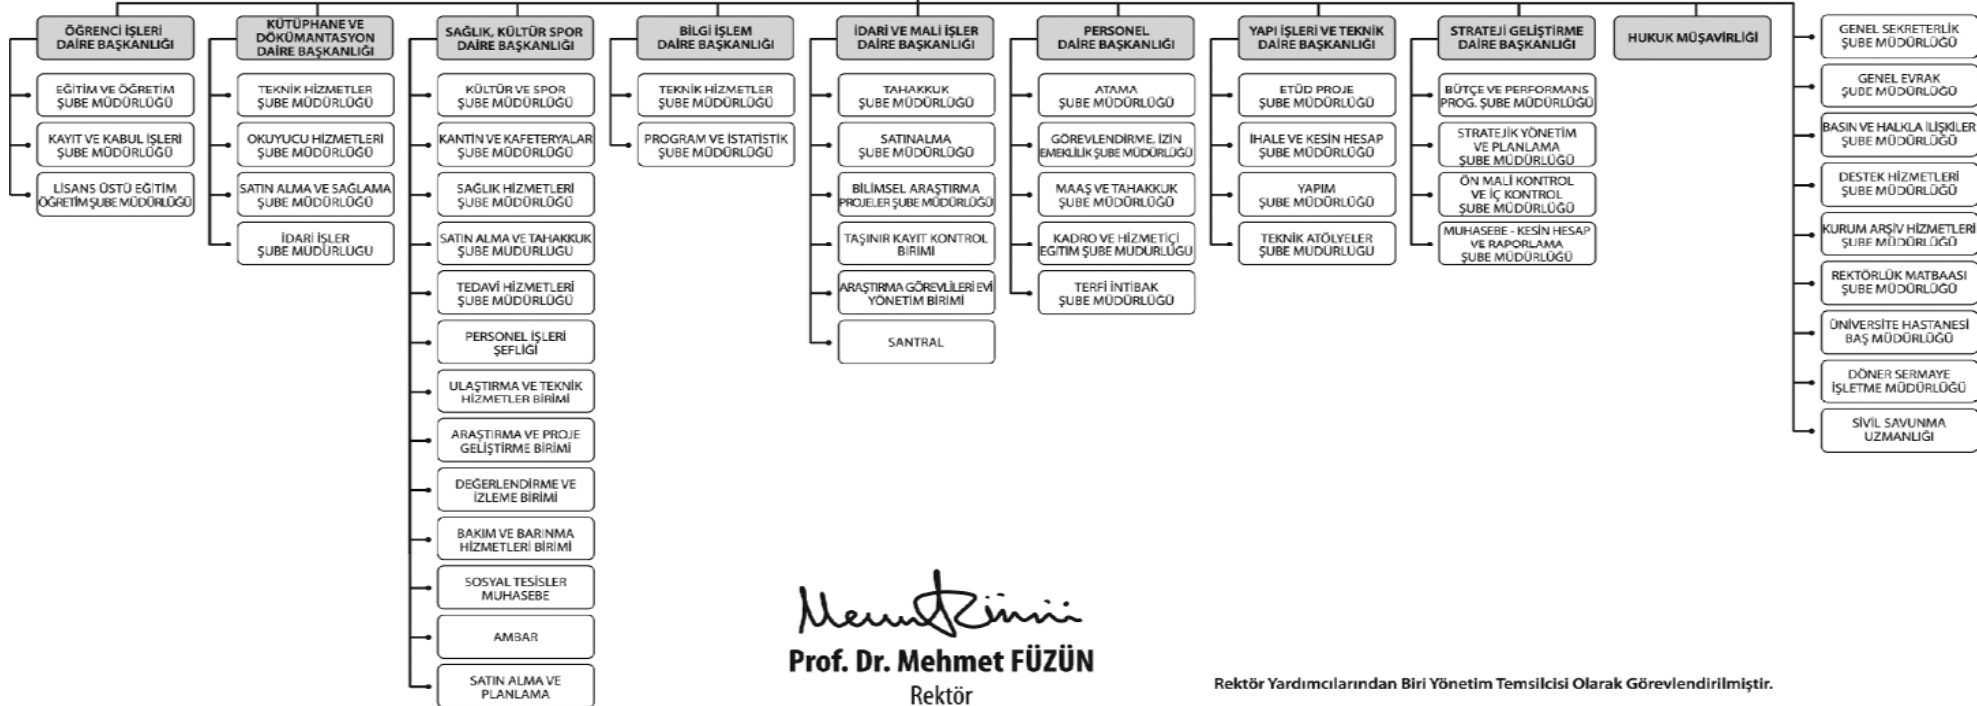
ÖĞRENCİ İŞLERİ DAİRE BAŞKANLIĞI

EĞİTİM VE ÖĞRETİM ŞUBE MÜDÜRLÜĞÜ

KAYIT VE KABUL İŞLERİ ŞUBE MÜDÜRLÜĞÜ

LİSANS ÜSTÜ EĞİTİM ÖĞRETİM ŞUBE MÜDÜRLÜĞÜ

KÜTÜPHANE VE DÖKÜMANTASYON DAİRE BAŞKANLIĞI

TEKNİK HİZMETLER ŞUBE MÜDÜRLÜĞÜ

OKUYUCU HİZMETLERİ ŞUBE MÜDÜRLÜĞÜ

SATIN ALMA VE SAĞLAMA ŞUBE MÜDÜRLÜĞÜ

İDARİ İŞLER ŞUBE MÜDÜRLÜĞÜ

SAĞLIK, KÜLTÜR SPOR DAİRE BAŞKANLIĞI

KÜLTÜR VE SPOR ŞUBE MÜDÜRLÜĞÜ

KANTİN VE KAFETERYALAR ŞUBE MÜDÜRLÜĞÜ

SAĞLIK HİZMETLERİ ŞUBE MÜDÜRLÜĞÜ

SATIN ALMA VE TAHAKKUK ŞUBE MÜDÜRLÜĞÜ

TEDAVİ HİZMETLERİ ŞUBE MÜDÜRLÜĞÜ

PERSONEL İŞLERİ ŞEFLİĞİ

ULAŞTIRMA VE TEKNİK HİZMETLER BİRİMİ

ARAŞTIRMA VE PROJE GELİŞTİRME BİRİMİ

DEĞERLENDİRME VE İZLEME BİRİMİ

BAKIM VE BARINMA HİZMETLERİ BİRİMİ

SOSYAL TESİSLER MUHASEBE

AMBAR

SATIN ALMA VE PLANLAMA

BİLGİ İŞLEM DAİRE BAŞKANLIĞI

TEKNİK HİZMETLER ŞUBE MÜDÜRLÜĞÜ

PROGRAM VE İSTATİSTİK ŞUBE MÜDÜRLÜĞÜ

İDARİ VE MALİ İŞLER DAİRE BAŞKANLIĞI

TAHAKKUK ŞUBE MÜDÜRLÜĞÜ

SATINALMA ŞUBE MÜDÜRLÜĞÜ

BİLİMSEL ARAŞTIRMA PROJELER ŞUBE MÜDÜRLÜĞÜ

TAŞINIR KAYIT KONTROL BİRİMİ

ARAŞTIRMA GÖREVLİLERİ EVİ YÖNETİM BİRİMİ

SANTRAL

PERSONEL DAİRE BAŞKANLIĞI

ATAMA ŞUBE MÜDÜRLÜĞÜ

GÖREVLENDİRME, İZİN EMEKLİLİK ŞUBE MÜDÜRLÜĞÜ

MAAŞ VE TAHAKKUK ŞUBE MÜDÜRLÜĞÜ

KADRO VE HİZMETİÇİ EĞİTİM ŞUBE MÜDÜRLÜĞÜ

TERFİ İNTİBAK ŞUBE MÜDÜRLÜĞÜ

YAPI İŞLERİ VE TEKNİK DAİRE BAŞKANLIĞI

ETÜD PROJE ŞUBE MÜDÜRLÜĞÜ

İHALE VE KESİN HESAP ŞUBE MÜDÜRLÜĞÜ

YAPIM ŞUBE MÜDÜRLÜĞÜ

TEKNİK ATÖLYELER ŞUBE MÜDÜRLÜĞÜ

STRATEJİ GELİŞTİRME DAİRE BAŞKANLIĞI

BÜTÇE VE PERFORMANS PROG. ŞUBE MÜDÜRLÜĞÜ

STRATEJİK YÖNETİM VE PLANLAMA ŞUBE MÜDÜRLÜĞÜ

ÖN MALİ KONTROL VE İÇ KONTROL ŞUBE MÜDÜRLÜĞÜ

MUHASEBE - KESİN HESAP VE RAPORLAMA ŞUBE MÜDÜRLÜĞÜ

HUKUK MÜŞAVİRLİĞİ

GENEL SEKRETERLİK ŞUBE MÜDÜRLÜĞÜ

GENEL EVRAK ŞUBE MÜDÜRLÜĞÜ

BASIN VE HALKLA İLİŞKİLER ŞUBE MÜDÜRLÜĞÜ

DESTEK HİZMETLERİ ŞUBE MÜDÜRLÜĞÜ

KURUM ARŞİV HİZMETLERİ ŞUBE MÜDÜRLÜĞÜ

REKTÖRLÜK MATBAASI ŞUBE MÜDÜRLÜĞÜ

ÜNİVERSİTE HASTANESİ BAŞ MÜDÜRLÜĞÜ

DÖNER SERMAYE İŞLETME MÜDÜRLÜĞÜ

SİVİL SAVUNMA UZMANLIĞI

Prof. Dr. Mehmet FÜZÜN
Rektör

Rektör Yardımcılarından Biri Yönetim Temsilcisi Olarak Görevlendirilmiştir.